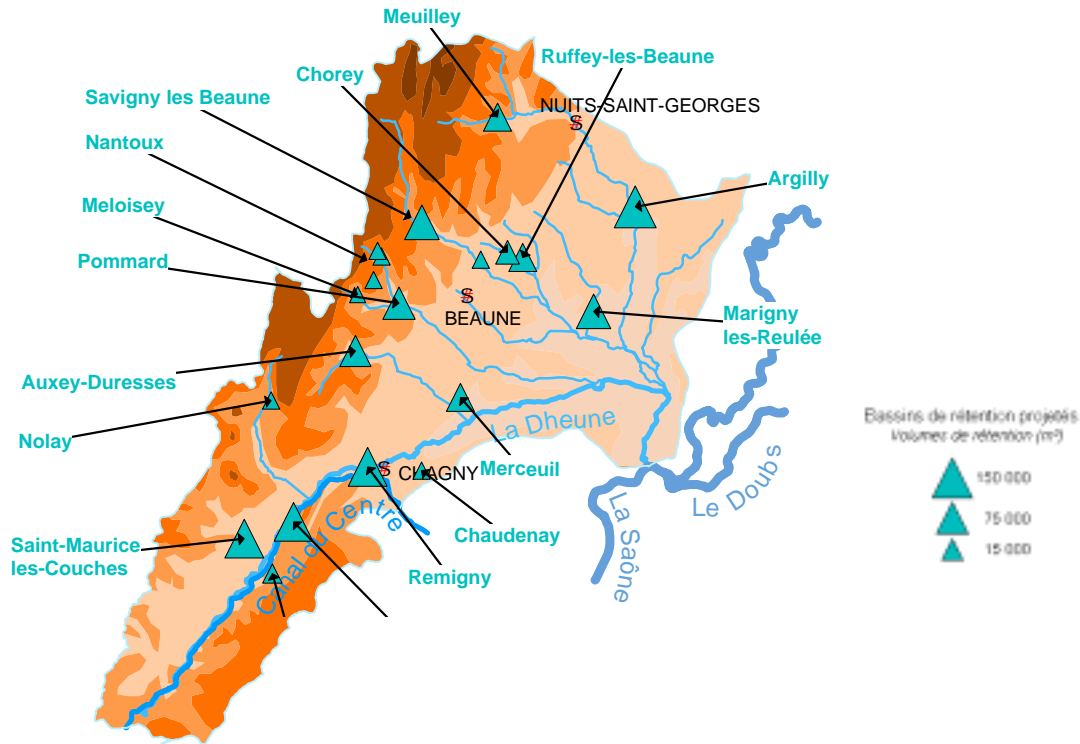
Meuilley

Ruffey-les-Beaune

Chorey

NUITS-SAINT-GEORGES

Savigny les Beaune

Nantoux

Argilly

Meloisey

Pommard

BEAUNE

Marigny les-Reulée

Auxey-Duresses

Nolay

La Dheune

Merceuil

CHAGNY

Chaudenay

Saint-Maurice les-Couches

Remigny

Canal du Centre

La Saône

Le Doubs

Bassins de rétention projetés
Volumes de rétention ($m^3$)

150 000

75 000

15 000